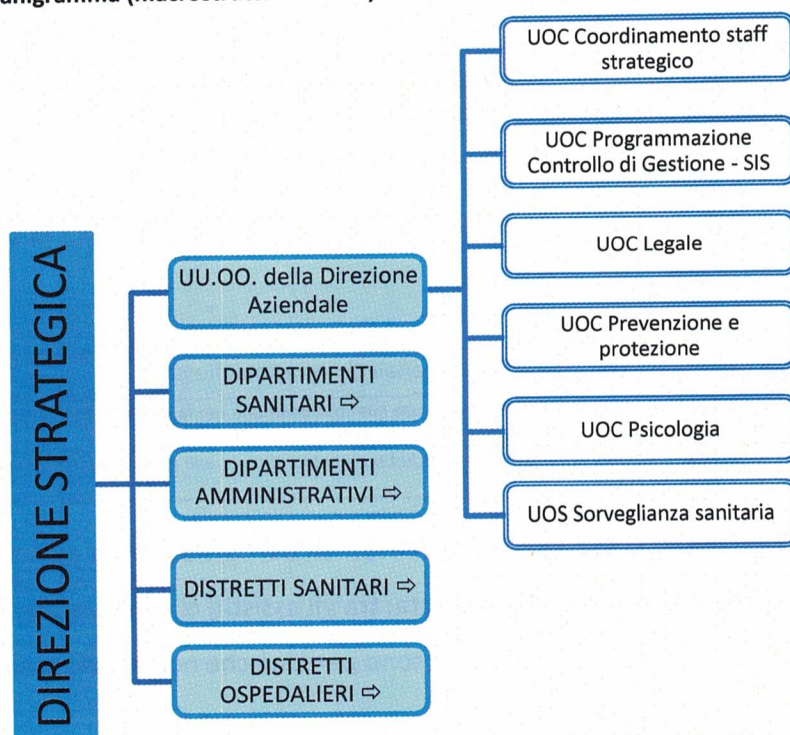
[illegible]

DIREZIONE STRATEGICA

UU.OO. della Direzione Aziendale

DIPARTIMENTI SANITARI ⇨

DIPARTIMENTI AMMINISTRATIVI ⇨

DISTRETTI SANITARI ⇨

DISTRETTI OSPEDALIERI ⇨

UOC Coordinamento staff strategico

UOC Programmazione Controllo di Gestione - SIS

UOC Legale

UOC Prevenzione e protezione

UOC Psicologia

UOS Sorveglianza sanitaria